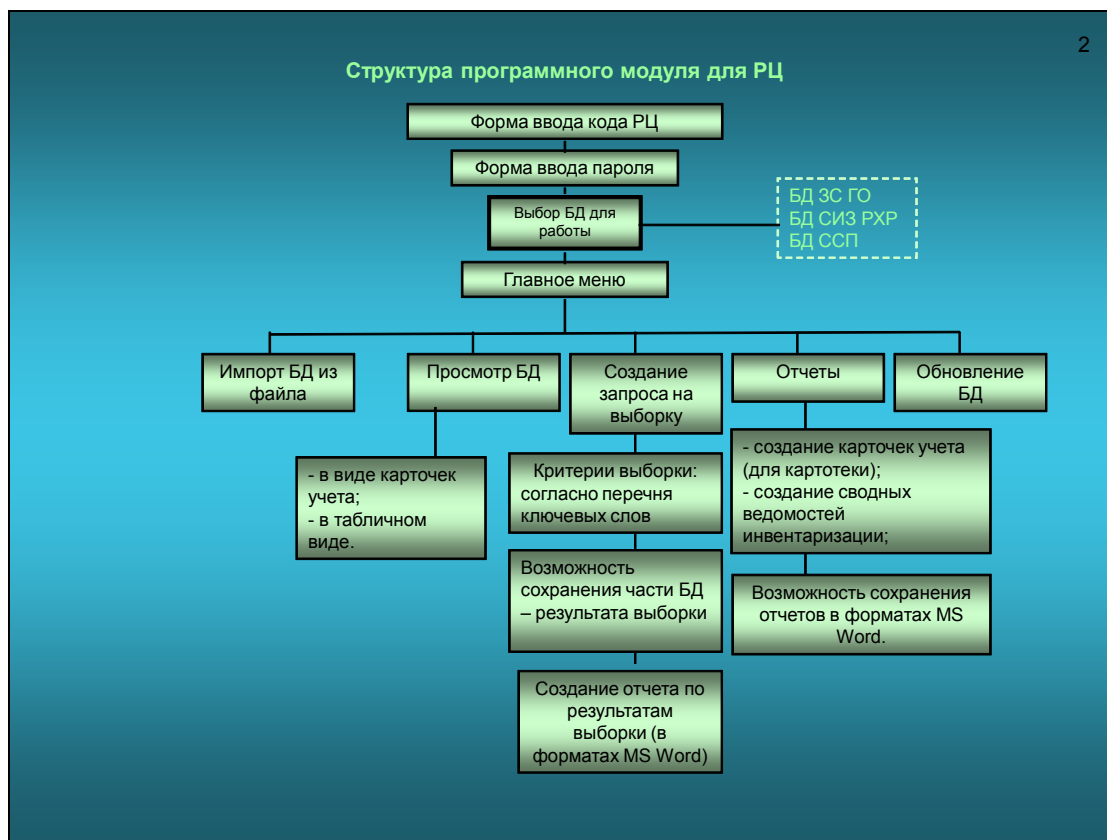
2

Структура программного модуля для РЦ

Форма ввода кода РЦ

Форма ввода пароля

Выбор БД для работы

БД ЗС ГО
БД СИЗ РХР
БД ССП

Главное меню

Импорт БД из файла

Просмотр БД

Создание запроса на выборку

Отчеты

Обновление БД

- в виде карточек учета;
- в табличном виде.

Критерии выборки: согласно перечня ключевых слов

Возможность сохранения части БД – результата выборки

Создание отчета по результатам выборки (в форматах MS Word)

- создание карточек учета (для картотеки);
- создание сводных ведомостей инвентаризации;

Возможность сохранения отчетов в форматах MS Word.